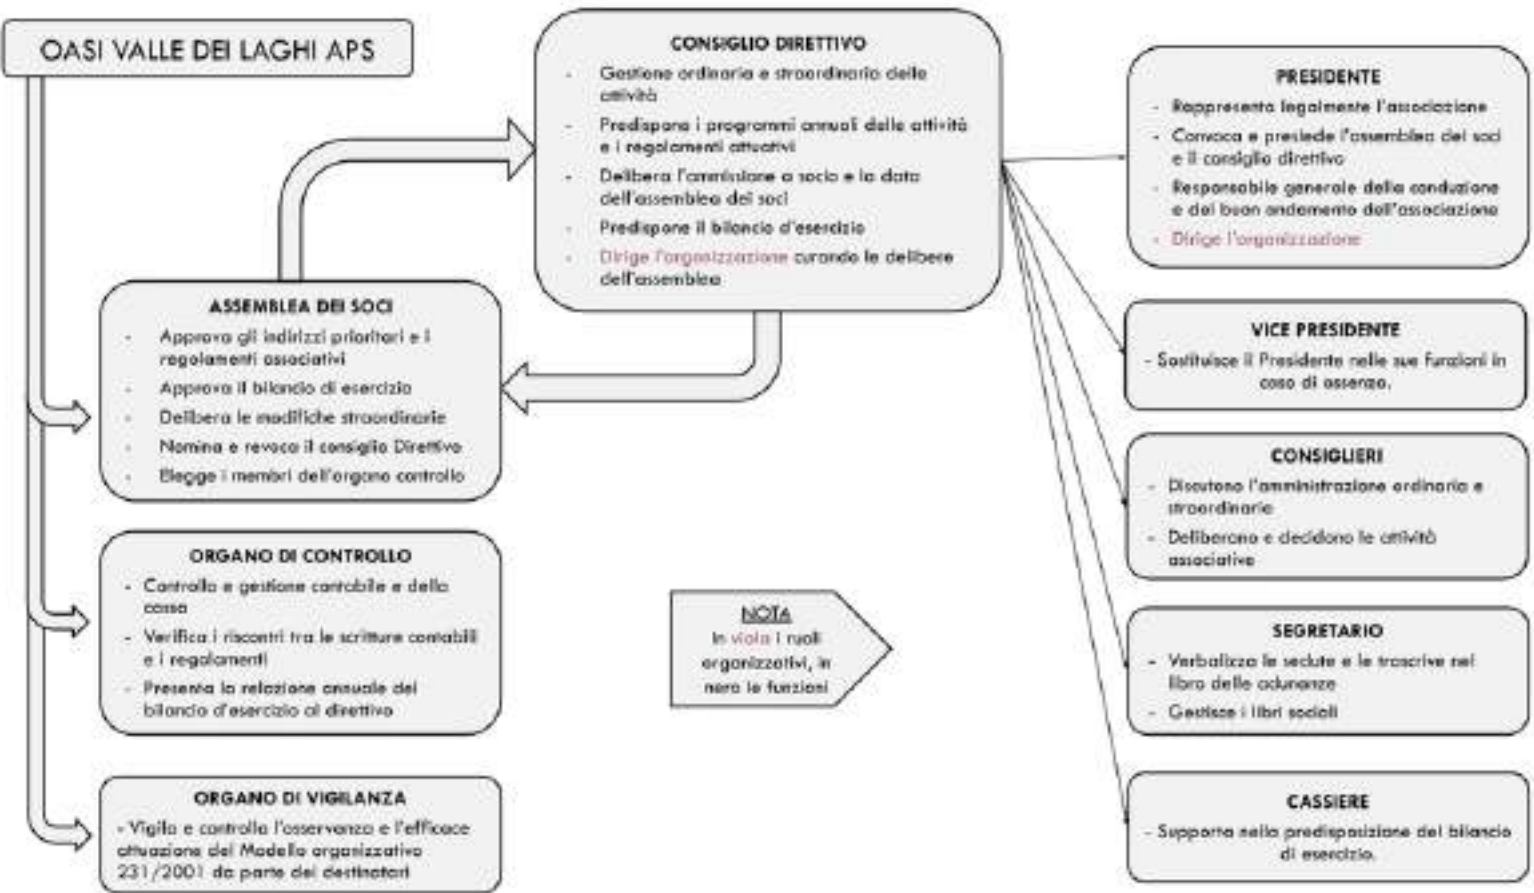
OASI VALLE DEI LAGHI APS

CONSIGLIO DIRETTIVO
- Gestione ordinaria e straordinaria delle attività
- Predispone i programmi annuali delle attività e i regolamenti attuativi
- Delibera l'ammissione a socio e la data dell'assemblea dei soci
- Predispone il bilancio d'esercizio
- Dirige l'organizzazione curando le delibere dell'assemblea

ASSEMBLEA DEI SOCI
- Approva gli indirizzi prioritari e i regolamenti associativi
- Approva il bilancio di esercizio
- Delibera le modifiche straordinarie
- Nomina e revoca il consiglio Direttivo
- Elegge i membri dell'organo controllo

ORGANO DI CONTROLLO
- Controllo e gestione contabile e della cassa
- Verifica i riscontri tra le scritture contabili e i regolamenti
- Presenta la relazione annuale del bilancio d'esercizio al direttivo

ORGANO DI VIGILANZA
- Vigila e controlla l'osservanza e l'efficace attuazione del Modello organizzativo 231/2001 da parte dei destinatari

NOTA
In viola i ruoli organizzativi, in nero le funzioni

PRESIDENTE
- Rappresenta legalmente l'associazione
- Convoca e presiede l'assemblea dei soci e il consiglio direttivo
- Responsabile generale della conduzione e del buon andamento dell'associazione
- Dirige l'organizzazione

VICE PRESIDENTE
- Sostituisce il Presidente nelle sue funzioni in caso di assenza.

CONSIGLIERI
- Discutono l'amministrazione ordinaria e straordinaria
- Deliberano e decidono le attività associative

SEGRETARIO
- Verbalizza le sedute e le trascrive nel libro delle adunanze
- Gestisce i libri sociali

CASSIERE
- Supporta nella predisposizione del bilancio di esercizio.